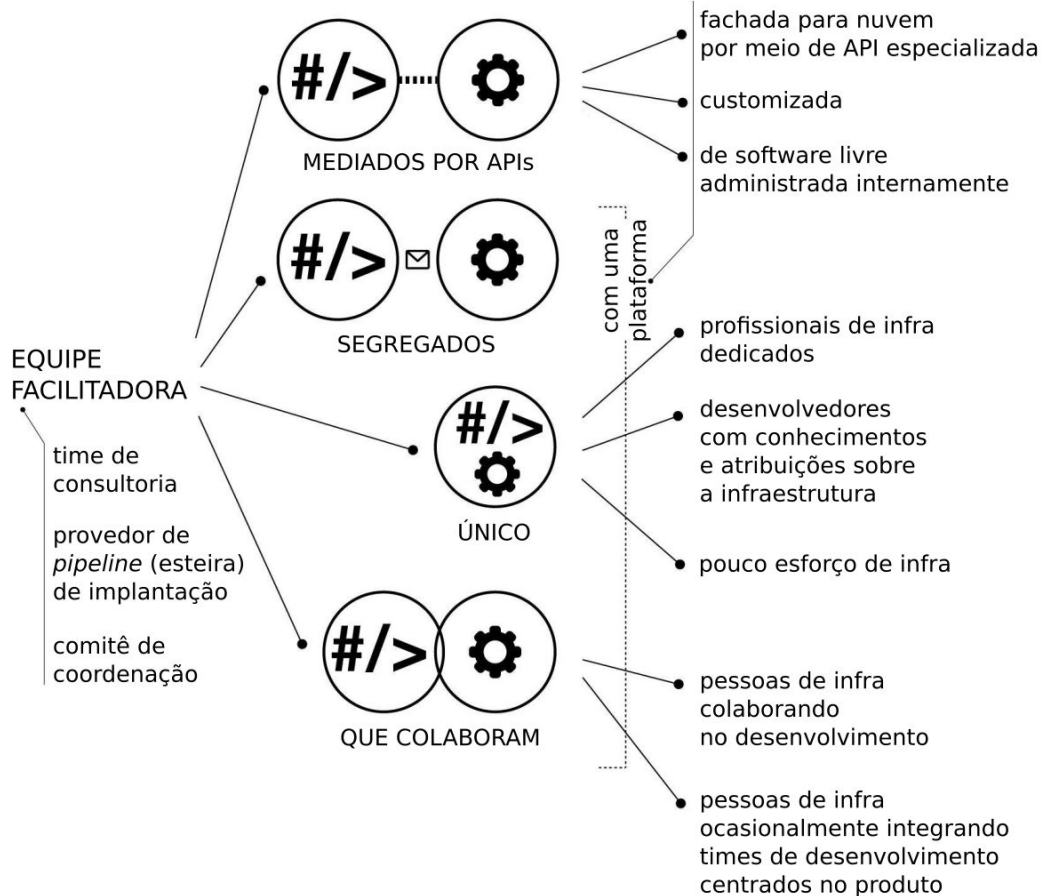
fachada para nuvem por meio de API especializada

customizada

de software livre administrada internamente

#/>

MEDIADOS POR APIs

#/>

SEGREGADOS

com uma plataforma

EQUIPE FACILITADORA

time de consultoria

provedor de *pipeline* (esteira) de implantação

comitê de coordenação

#/>

ÚNICO

profissionais de infra dedicados

desenvolvedores com conhecimentos e atribuições sobre a infraestrutura

pouco esforço de infra

#/>

QUE COLABORAM

pessoas de infra colaborando no desenvolvimento

pessoas de infra ocasionalmente integrando times de desenvolvimento centrados no produto